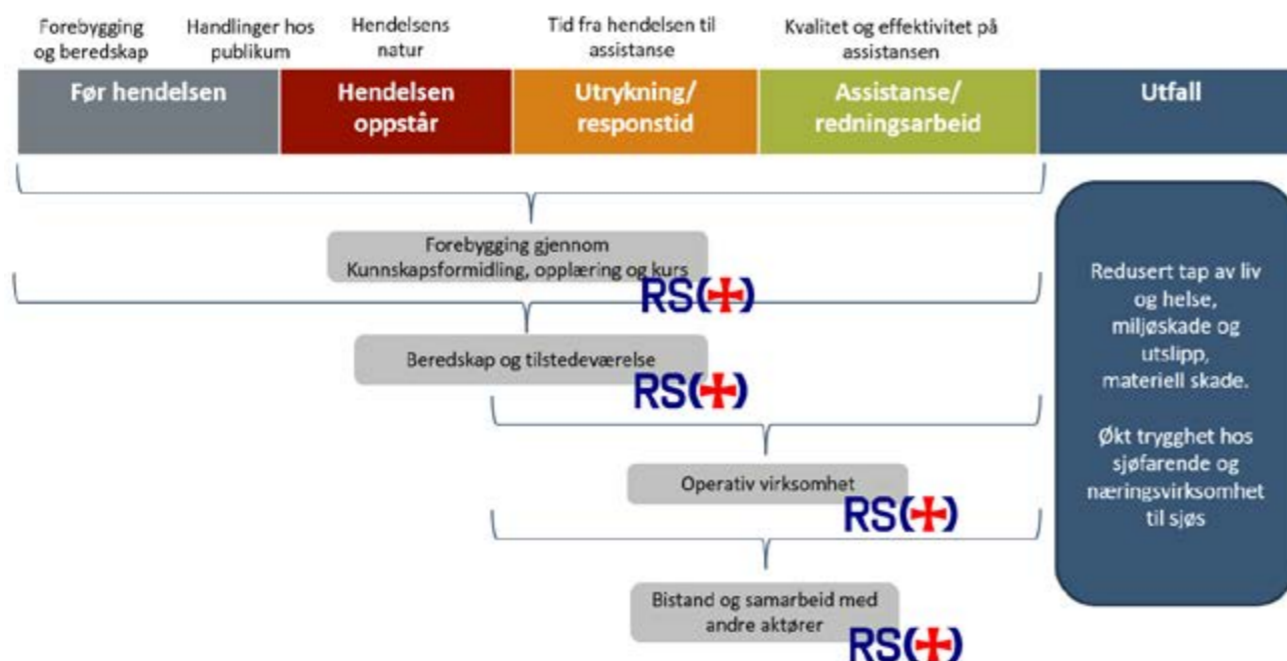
Forebygging og beredskap

Handlinger hos publikum

Hendelsens natur

Tid fra hendelsen til assistanse

Kvalitet og effektivitet på assistansen

Før hendelsen

Hendelsen oppstår

Utrykning/ responstid

Assistanse/ redningsarbeid

Utfall

Forebygging gjennom Kunnskapsformidling, opplæring og kurs

RS(+)

Beredskap og tilstedeværelse

RS(+)

Operativ virksomhet

RS(+)

Bistand og samarbeid med andre aktører

RS(+)

Redusert tap av liv og helse, miljøskade og utslipp, materiell skade.

Økt trygghet hos sjøfarende og næringsvirksomhet til sjøs